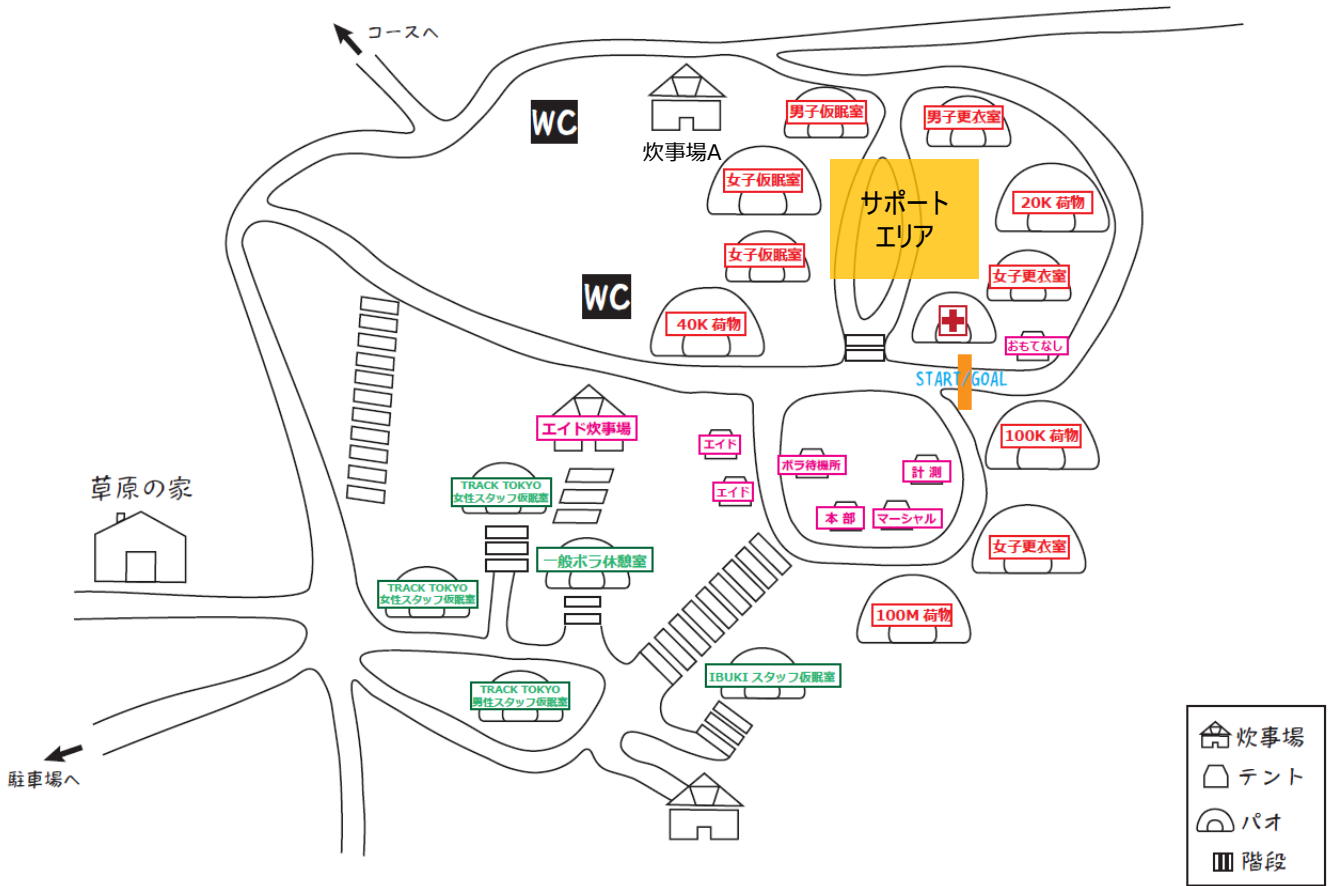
コースへ

WC

炊事場A

男子仮眠室

男子更衣室

女子仮眠室

サポート
エリア

20K 荷物

女子仮眠室

女子更衣室

WC

40K 荷物

おもてなし

START/GOAL

エイド炊事場

エイド

ボラ待機所

計 測

100K 荷物

草原の家

TRACK TOKYO
女性スタッフ仮眠室

エイド

本 部

マーシャル

女子更衣室

一般ボラ休憩室

TRACK TOKYO
女性スタッフ仮眠室

100M 荷物

IBUKI スタッフ仮眠室

TRACK TOKYO
男性スタッフ仮眠室

駐車場へ

炊事場
テント
パオ
階段